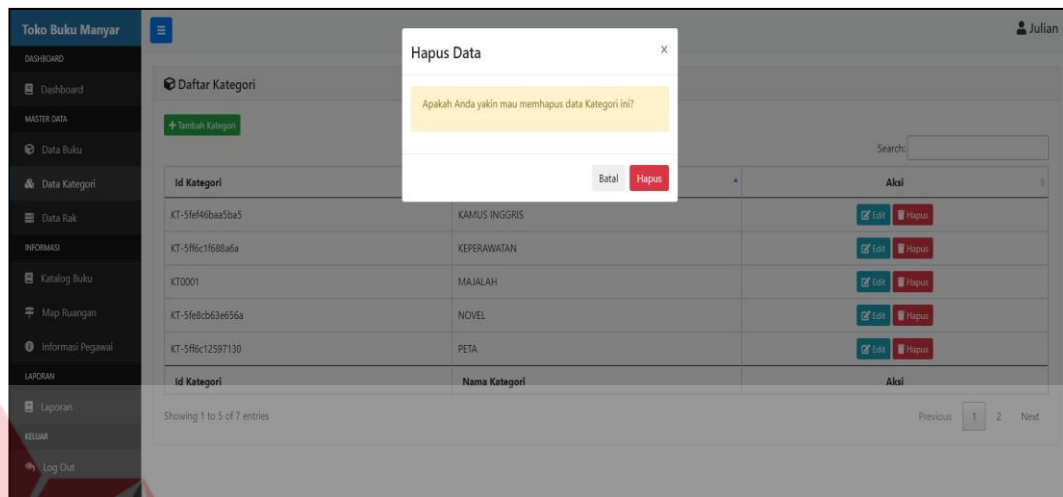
Toko Buku Manyar

DASHBOARD

Dashboard

MASTER DATA

Data Buku

Data Kategori

Data Rak

INFORMASI

Katalog Buku

Map Ruangan

Informasi Pegawai

LAPORAN

Laporan

KELUAR

Log Out

Julian

Daftar Kategori

+ Tambah Kategori

Search:

| Id Kategori | Nama Kategori | Aksi |
|---|---|---|
| KT-5fef46baa5ba5 | KAMUS INGGRIS | Edit Hapus |
| KT-5ff6c1f688a6a | KEPERAWATAN | Edit Hapus |
| KT0001 | MAJALAH | Edit Hapus |
| KT-5fe8cb63e656a | NOVEL | Edit Hapus |
| KT-5ff6c12597130 | PETA | Edit Hapus |
| Id Kategori | Nama Kategori | Aksi |

Showing 1 to 5 of 7 entries

Previous 1 2 Next

Hapus Data ×

Apakah Anda yakin mau memhapus data Kategori ini?

Batal Hapus